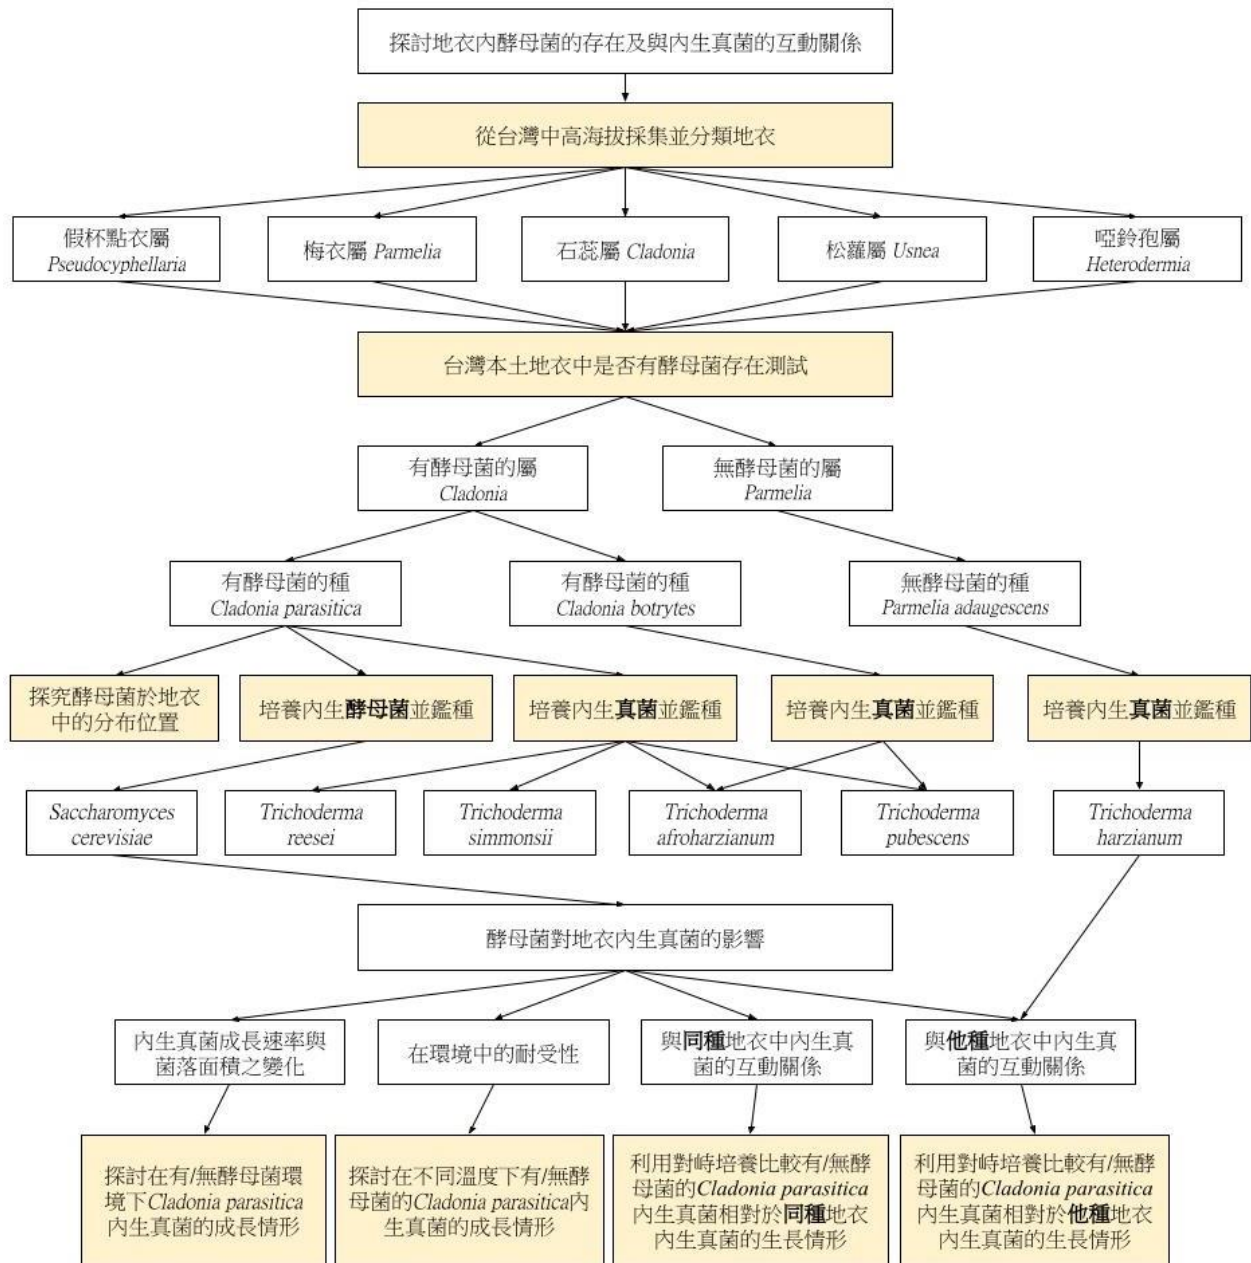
探討地衣內酵母菌的存在及與內生真菌的互動關係

從台灣中高海拔採集並分類地衣

假杯點衣屬 Pseudocyphellaria

梅衣屬 Parmelia

石蕊屬 Cladonia

松蘿屬 Usnea

啞鈴孢屬 Heterodermia

台灣本土地衣中是否有酵母菌存在測試

有酵母菌的屬 Cladonia

無酵母菌的屬 Parmelia

有酵母菌的種 Cladonia parasitica

有酵母菌的種 Cladonia botrytes

無酵母菌的種 Parmelia adaugescens

探究酵母菌於地衣中的分布位置

培養內生酵母菌並鑑種

培養內生真菌並鑑種

培養內生真菌並鑑種

培養內生真菌並鑑種

Saccharomyces cerevisiae

Trichoderma reesei

Trichoderma simmonsii

Trichoderma afroharzianum

Trichoderma pubescens

Trichoderma harzianum

酵母菌對地衣內生真菌的影響

內生真菌成長速率與菌落面積之變化

在環境中的耐受性

與同種地衣中內生真菌的互動關係

與他種地衣中內生真菌的互動關係

探討在有/無酵母菌環境下Cladonia parasitica內生真菌的成長情形

探討在不同溫度下有/無酵母菌的Cladonia parasitica內生真菌的成長情形

利用對峙培養比較有/無酵母菌的Cladonia parasitica內生真菌相對於同種地衣內生真菌的生長情形

利用對峙培養比較有/無酵母菌的Cladonia parasitica內生真菌相對於他種地衣內生真菌的生長情形